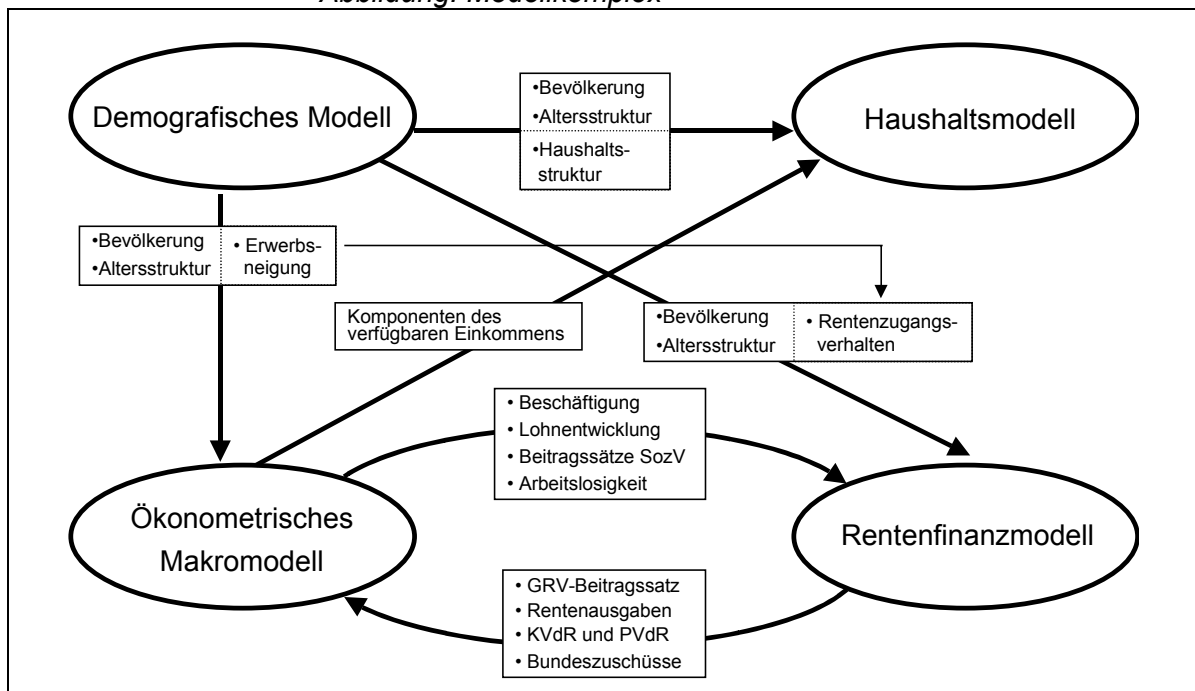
Abbildung: Modellkomplex

Demografisches Modell

•Bevölkerung
•Altersstruktur
•Haushaltsstruktur

Haushaltsmodell

•Bevölkerung
•Altersstruktur
• Erwerbsneigung

Komponenten des verfügbaren Einkommens

•Bevölkerung
•Altersstruktur
• Rentenzugangsverhalten

• Beschäftigung
• Lohnentwicklung
• Beitragssätze SozV
• Arbeitslosigkeit

Ökonometrisches Makromodell

Rentenfinanzmodell

• GRV-Beitragssatz
• Rentenausgaben
• KVdR und PVdR
• Bundeszuschüsse